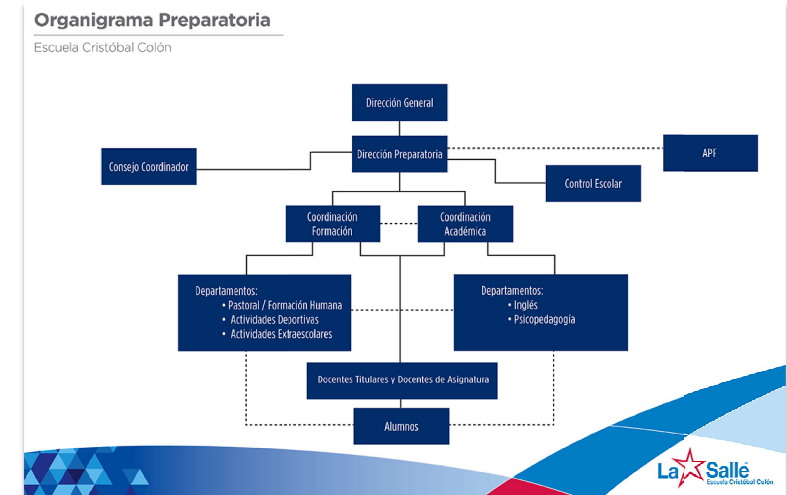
Organigrama Preparatoria

Escuela Cristóbal Colón

Dirección General

Dirección Preparatoria

Consejo Coordinador

APF

Control Escolar

Coordinación Formación

Coordinación Académica

Departamentos:
• Pastoral / Formación Humana
• Actividades Deportivas
• Actividades Extraescolares

Departamentos:
• Inglés
• Psicopedagogía

Docentes Titulares y Docentes de Asignatura

Alumnos

La Salle
Escuela Cristóbal Colón